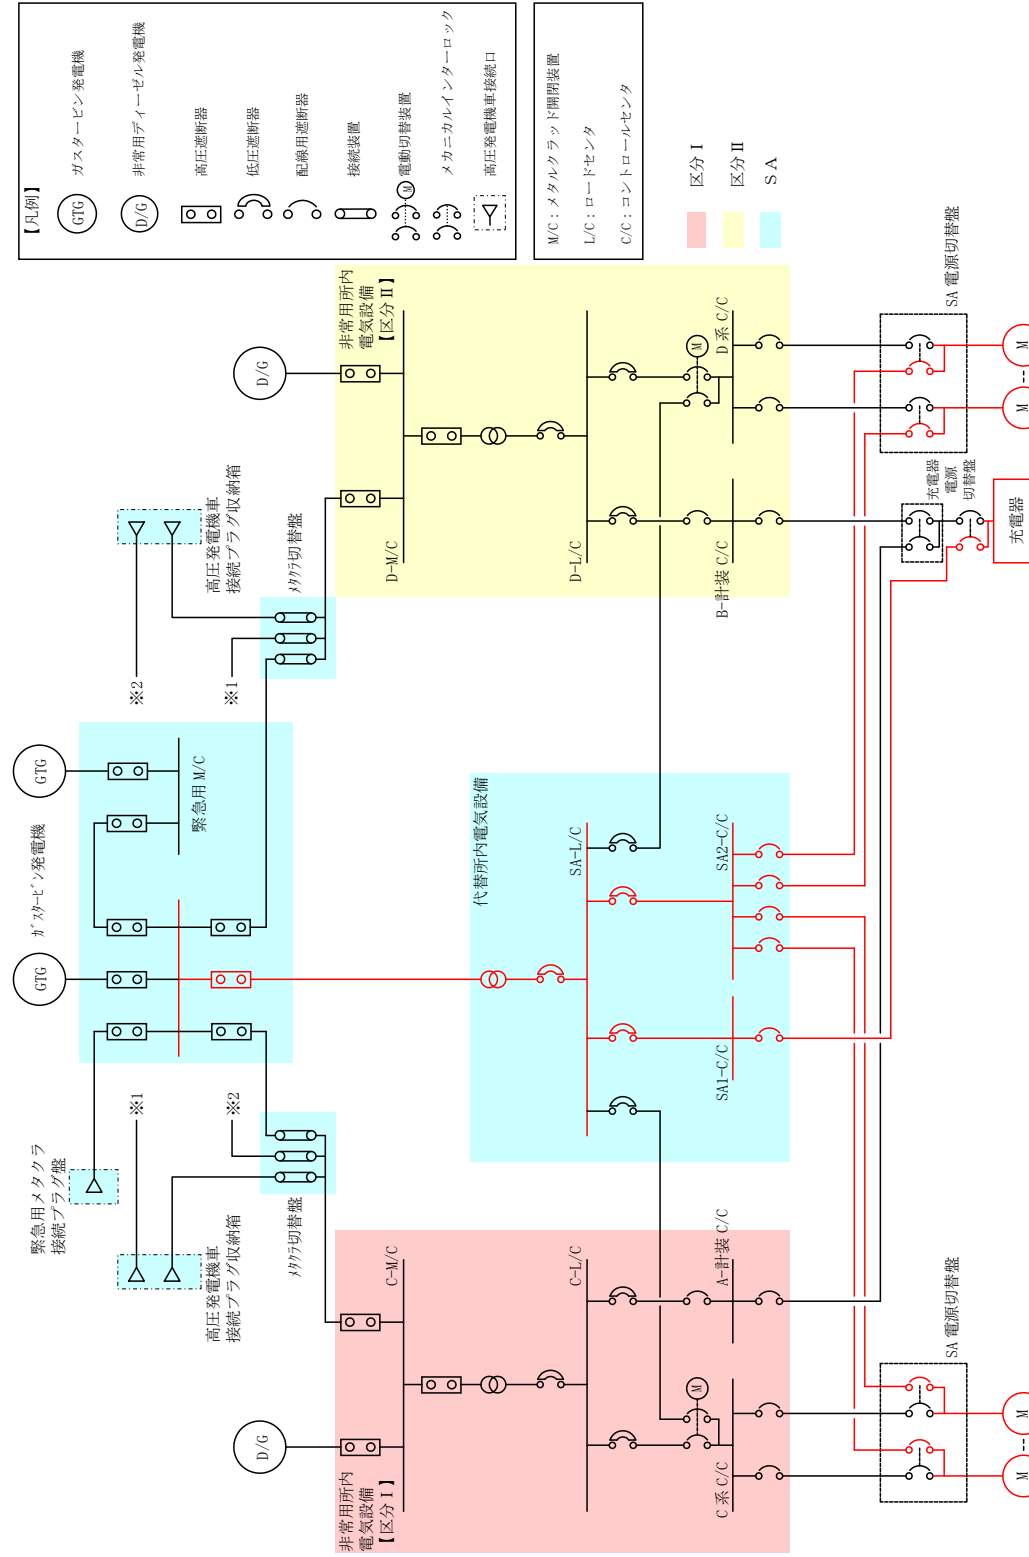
【凡例】
GTG ガスタービン発電機
D/G 非常用ディーゼル発電機
高圧遮断器
低圧遮断器
配線用遮断器
接続装置
M 電動切替装置
メカニカルインターロック
高圧発電機車接続口

M/C：メタルクラッド開閉装置
L/C：ロードセンタ
C/C：コントロールセンタ

区分 I
区分 II
SA

SA 電源切替盤

非常用所内電気設備【区分 II】
D/G
D-M/C
D-L/C
M
D系 C/C
B-計装 C/C
充電器電源切替盤
充電器
M
M

高圧発電機車接続プラグ収納箱
ﾒﾀｸﾗ切替盤
※2
※1

GTG
緊急用 M/C
GTG
ｶﾞｽﾀｰﾋﾞﾝ発電機

代替所内電気設備
SA-L/C
SA2-C/C
SA1-C/C

※1
※2
緊急用メタクラ接続プラグ盤
高圧発電機車接続プラグ収納箱
ﾒﾀｸﾗ切替盤

C-M/C
C-L/C
A-計装 C/C
M
D/G
非常用所内電気設備【区分 I】
C系 C/C

SA 電源切替盤
M
M